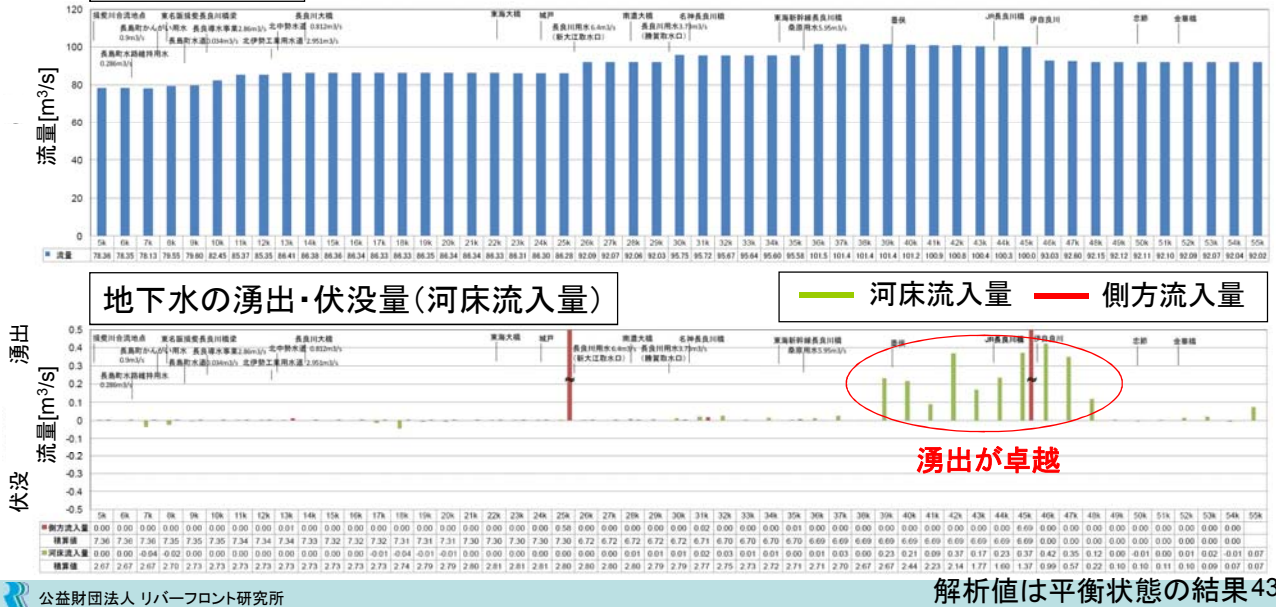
120
100
80
60
40
20
0
流量[m3/s]

揖斐川合流地点
長島町かんがい用水 0.9m3/s
長島町水路維持用水 0.286m3/s
東名阪揖斐長良川橋梁
長良導水事業 2.86m3/s
長島町水道 0.034m3/s
北中勢水道 0.812m3/s
北伊勢工業用水道 2.951m3/s
長良川大橋
東海大橋
城戸
長良川用水 6.4m3/s (新大江取水口)
南濃大橋
長良川用水 3.79m3/s (勝賀取水口)
名神長良川橋
東海新幹線長良川橋
桑原用水 5.95m3/s
墨俣
JR長良川橋
伊自良川
忠節
金華橋

| | 5k | 6k | 7k | 8k | 9k | 10k | 11k | 12k | 13k | 14k | 15k | 16k | 17k | 18k | 19k | 20k | 21k | 22k | 23k | 24k | 25k | 26k | 27k | 28k | 29k | 30k | 31k | 32k | 33k | 34k | 35k | 36k | 37k | 38k | 39k | 40k | 41k | 42k | 43k | 44k | 45k | 46k | 47k | 48k | 49k | 50k | 51k | 52k | 53k | 54k | 55k |
|---|---|---|---|---|---|---|---|---|---|---|---|---|---|---|---|---|---|---|---|---|---|---|---|---|---|---|---|---|---|---|---|---|---|---|---|---|---|---|---|---|---|---|---|---|---|---|---|---|---|---|---|
| 流量 | 78.36 | 78.35 | 78.13 | 79.55 | 79.60 | 82.45 | 85.37 | 85.35 | 86.41 | 86.38 | 86.36 | 86.36 | 86.33 | 86.33 | 86.35 | 86.34 | 86.33 | 86.33 | 86.31 | 86.30 | 86.28 | 92.09 | 92.07 | 92.06 | 92.03 | 95.75 | 95.72 | 95.67 | 95.64 | 95.60 | 95.58 | 101.5 | 101.4 | 101.4 | 101.4 | 101.2 | 100.9 | 100.8 | 100.4 | 100.3 | 100.0 | 93.03 | 92.60 | 92.15 | 92.12 | 92.11 | 92.10 | 92.09 | 92.07 | 92.04 | 92.02 |

地下水の湧出・伏没量(河床流入量)

河床流入量　側方流入量

湧出
伏没
流量[$m^3$/s]
0.5
0.4
0.3
0.2
0.1
0
-0.1
-0.2
-0.3
-0.4
-0.5

湧出が卓越

| | 5k | 6k | 7k | 8k | 9k | 10k | 11k | 12k | 13k | 14k | 15k | 16k | 17k | 18k | 19k | 20k | 21k | 22k | 23k | 24k | 25k | 26k | 27k | 28k | 29k | 30k | 31k | 32k | 33k | 34k | 35k | 36k | 37k | 38k | 39k | 40k | 41k | 42k | 43k | 44k | 45k | 46k | 47k | 48k | 49k | 50k | 51k | 52k | 53k | 54k | 55k |
|---|---|---|---|---|---|---|---|---|---|---|---|---|---|---|---|---|---|---|---|---|---|---|---|---|---|---|---|---|---|---|---|---|---|---|---|---|---|---|---|---|---|---|---|---|---|---|---|---|---|---|---|
| 側方流入量 | 0.00 | 0.00 | 0.00 | 0.00 | 0.00 | 0.00 | 0.00 | 0.00 | 0.01 | 0.00 | 0.00 | 0.00 | 0.00 | 0.00 | 0.00 | 0.00 | 0.00 | 0.00 | 0.00 | 0.00 | 0.58 | 0.00 | 0.00 | 0.00 | 0.00 | 0.00 | 0.02 | 0.00 | 0.00 | 0.00 | 0.01 | 0.01 | 0.00 | 0.00 | 0.00 | 0.00 | 0.00 | 0.00 | 0.00 | 0.00 | 6.69 | 0.00 | 0.00 | 0.00 | 0.00 | 0.00 | 0.00 | 0.00 | 0.00 | | |
| 積算値 | 7.36 | 7.36 | 7.36 | 7.35 | 7.35 | 7.35 | 7.34 | 7.34 | 7.34 | 7.33 | 7.32 | 7.32 | 7.32 | 7.31 | 7.31 | 7.31 | 7.30 | 7.30 | 7.30 | 7.30 | 7.30 | 6.72 | 6.72 | 6.72 | 6.72 | 6.72 | 6.71 | 6.70 | 6.70 | 6.70 | 6.70 | 6.69 | 6.69 | 6.69 | 6.69 | 6.69 | 6.69 | 6.69 | 6.69 | 6.69 | 6.69 | 0.00 | 0.00 | 0.00 | 0.00 | 0.00 | 0.00 | 0.00 | 0.00 | | |
| 河床流入量 | 0.00 | 0.00 | -0.04 | -0.02 | 0.00 | 0.00 | 0.00 | 0.00 | 0.00 | 0.00 | 0.00 | 0.00 | -0.01 | -0.04 | -0.01 | -0.01 | 0.00 | 0.00 | 0.00 | 0.00 | 0.00 | 0.00 | 0.00 | 0.01 | 0.01 | 0.01 | 0.02 | 0.03 | 0.01 | 0.01 | 0.00 | 0.01 | 0.03 | 0.00 | 0.23 | 0.21 | 0.09 | 0.37 | 0.17 | 0.23 | 0.37 | 0.42 | 0.35 | 0.12 | 0.00 | -0.01 | 0.00 | 0.01 | 0.02 | -0.01 | 0.07 |
| 積算値 | 2.67 | 2.67 | 2.67 | 2.70 | 2.73 | 2.73 | 2.73 | 2.73 | 2.73 | 2.73 | 2.73 | 2.73 | 2.74 | 2.79 | 2.79 | 2.80 | 2.81 | 2.81 | 2.81 | 2.80 | 2.80 | 2.80 | 2.80 | 2.79 | 2.79 | 2.77 | 2.75 | 2.73 | 2.72 | 2.71 | 2.71 | 2.70 | 2.67 | 2.67 | 2.44 | 2.23 | 2.14 | 1.77 | 1.60 | 1.37 | 0.99 | 0.57 | 0.22 | 0.10 | 0.10 | 0.11 | 0.10 | 0.09 | 0.07 | 0.07 | |

公益財団法人 リバーフロント研究所
解析値は平衡状態の結果 43